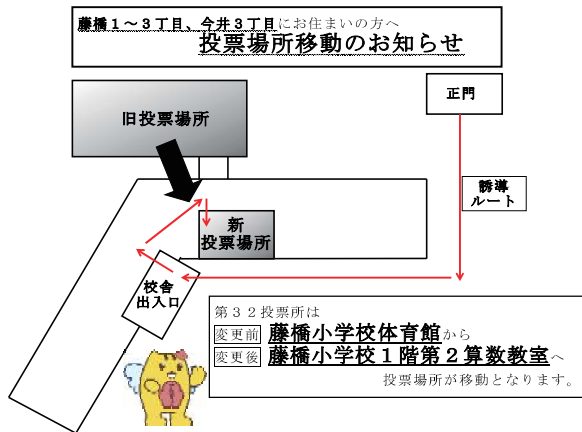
藤橋１～３丁目、今井３丁目にお住まいの方へ
投票場所移動のお知らせ

旧投票場所

正門

誘導
ルート

新
投票場所

校舎
出入口

第３２投票所は
変更前 藤橋小学校体育館から
変更後 藤橋小学校１階第２算数教室へ
投票場所が移動となります。